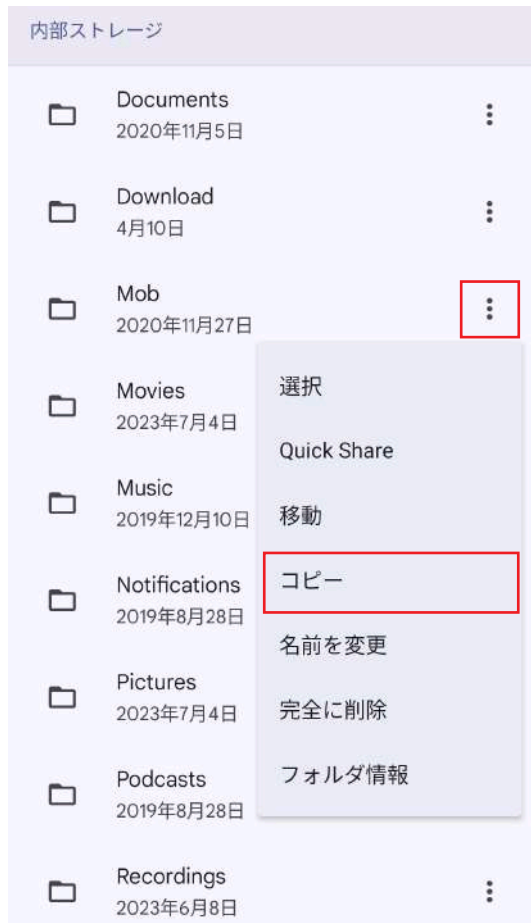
内部ストレージ

Documents
2020年11月5日

Download
4月10日

Mob
2020年11月27日

Movies
2023年7月4日

Music
2019年12月10日

Notifications
2019年8月28日

Pictures
2023年7月4日

Podcasts
2019年8月28日

Recordings
2023年6月8日

選択
Quick Share
移動
コピー
名前を変更
完全に削除
フォルダ情報